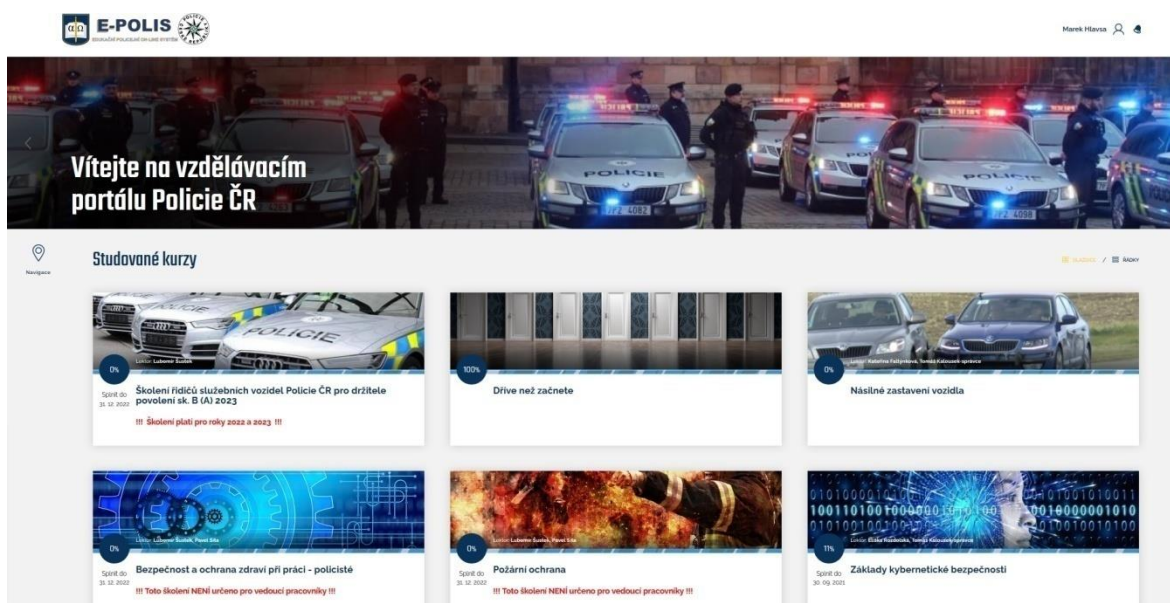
E-POLIS
VZDĚLÁVACÍ POLICEJNÍ ON-LINE SYSTÉM

Marek Hlavsa

Vítejte na vzdělávacím portálu Policie ČR

Navigace

Studované kurzy

DLAŽDICE / ŘÁDKY

Lektor: Lubomír Šustek
0%
Splnit do 31. 12. 2022
Školení řidičů služebních vozidel Policie ČR pro držitele povolení sk. B (A) 2023
!!! Školení platí pro roky 2022 a 2023 !!!

100%
Dříve než začnete

Lektor: Kateřina Faltýnková, Tomáš Kalousek správce
0%
Násilné zastavení vozidla

Lektor: Lubomír Šustek, Pavel Síla
0%
Splnit do 31. 12. 2022
Bezpečnost a ochrana zdraví při práci - policisté
!!! Toto školení NENÍ určeno pro vedoucí pracovníky !!!

Lektor: Lubomír Šustek, Pavel Síla
0%
Splnit do 31. 12. 2022
Požární ochrana
!!! Toto školení NENÍ určeno pro vedoucí pracovníky !!!

Lektor: Eliška Rozsívalová, Tomáš Kalousek správce
11%
Splnit do 30. 09. 2021
Základy kybernetické bezpečnosti